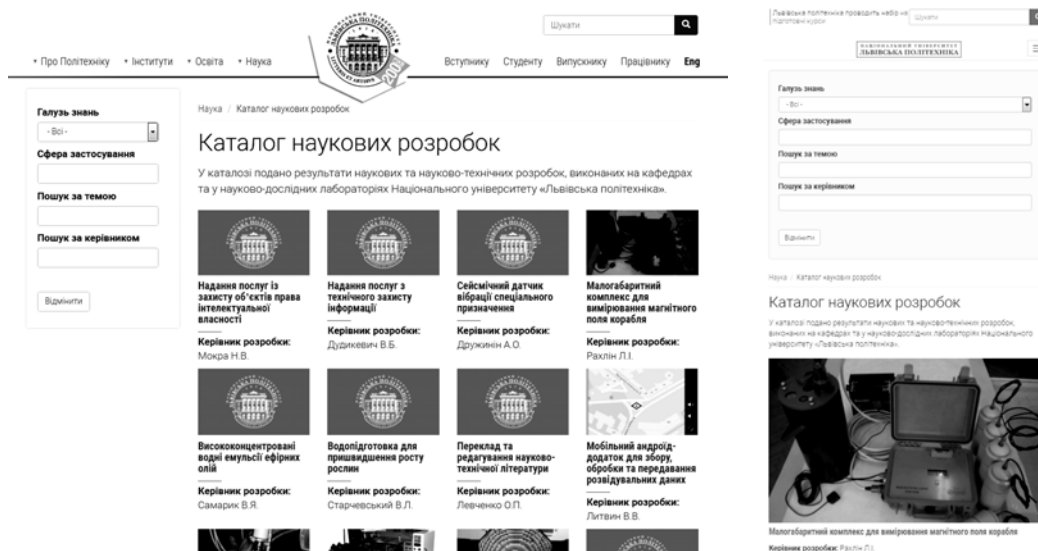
Шукати

• Про Політехніку • Інститути • Освіта • Наука

Вступнику Студенту Випускнику Працівнику Eng

Галузь знань
- Всі -
Сфера застосування
Пошук за темою
Пошук за керівником
Відмінити

Наука / Каталог наукових розробок

Каталог наукових розробок

У каталозі подано результати наукових та науково-технічних розробок, виконаних на кафедрах та у науково-дослідних лабораторіях Національного університету «Львівська політехніка».

Надання послуг із захисту об'єктів права інтелектуальної власності
Керівник розробки:
Мокра Н.В.

Надання послуг з технічного захисту інформації
Керівник розробки:
Дудикевич В.Б.

Сейсмічний датчик вібрації спеціального призначення
Керівник розробки:
Дружинін А.О.

Малогабаритний комплекс для вимірювання магнітного поля корабля
Керівник розробки:
Рахлін Л.І.

Висококонцентровані водні емульсії ефірних олій
Керівник розробки:
Самарик В.Я.

Водопідготовка для пришвидшення росту рослин
Керівник розробки:
Старчевський В.Л.

Переклад та редагування науково-технічної літератури
Керівник розробки:
Левченко О.П.

Мобільний андроїд-додаток для збору, обробки та передавання розвідувальних даних
Керівник розробки:
Литвин В.В.

Львівська політехніка проводить набір на підготовчі курси

Шукати

НАЦІОНАЛЬНИЙ УНІВЕРСИТЕТ ЛЬВІВСЬКА ПОЛІТЕХНІКА

Галузь знань
- Всі -
Сфера застосування
Пошук за темою
Пошук за керівником
Відмінити

Наука / Каталог наукових розробок

Каталог наукових розробок

У каталозі подано результати наукових та науково-технічних розробок, виконаних на кафедрах та у науково-дослідних лабораторіях Національного університету «Львівська політехніка».

Малогабаритний комплекс для вимірювання магнітного поля корабля
Керівник розробки: Рахлін Л.І.